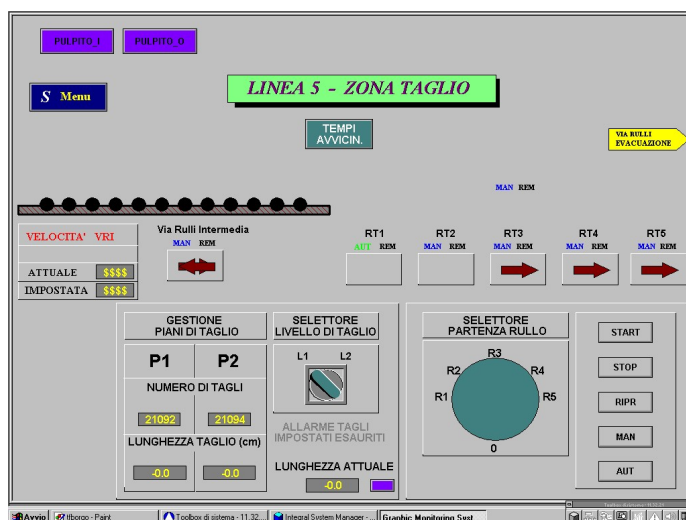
PULPITO_I PULPITO_O

S Menu

LINEA 5 - ZONA TAGLIO

TEMPI AVVICIN.

VIA RULLI EVACUAZIONE

MAN REM

VELOCITA' VRI

ATTUALE $$$$

IMPOSTATA $$$$

Via Rulli Intermedia

MAN REM

| RT1 | RT2 | RT3 | RT4 | RT5 |
|---|---|---|---|---|
| AUT REM | MAN REM | MAN REM | MAN REM | MAN REM |

GESTIONE PIANI DI TAGLIO

P1 P2

NUMERO DI TAGLI

21092 21094

LUNGHEZZA TAGLIO (cm)

-0.0 -0.0

SELETTORE LIVELLO DI TAGLIO

L1 L2

ALLARME TAGLI IMPOSTATI ESAURITI

LUNGHEZZA ATTUALE

-0.0

SELETTORE PARTENZA RULLO

R3
R2 R4
R1 R5
0

START

STOP

RIPR

MAN

AUT

Avvio | Ifborgo - Paint | Toolbox di sistema - 11.32... | Integral System Manager - ... | Graphic Monitoring Syst...